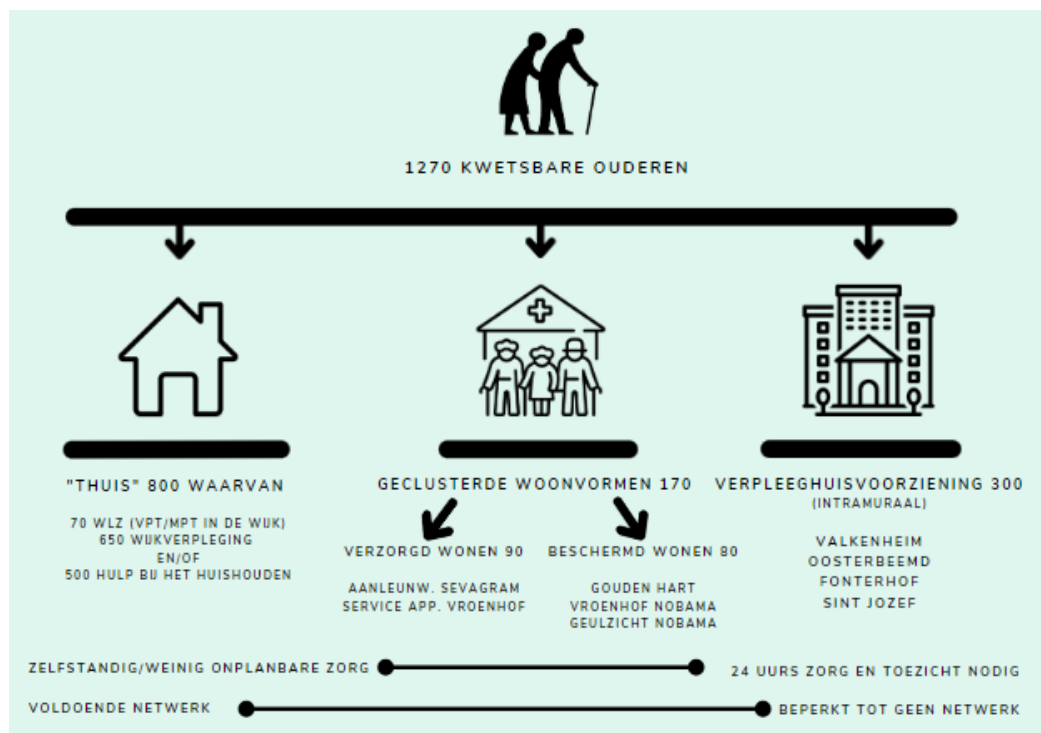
1270 KWETSBARE OUDEREN

"THUIS" 800 WAARVAN

70 WLZ (VPT/MPT IN DE WIJK)
650 WIJKVERPLEGING
EN/OF
500 HULP BIJ HET HUISHOUDEN

GECLUSTERDE WOONVORMEN 170

VERZORGD WONEN 90

AANLEUNW. SEVAGRAM
SERVICE APP. VROENHOF

BESCHERMD WONEN 80

GOUDEN HART
VROENHOF NOBAMA
GEULZICHT NOBAMA

VERPLEEGHUISVOORZIENING 300
(INTRAMURAAL)

VALKENHEIM
OOSTERBEEMD
FONTERHOF
SINT JOZEF

ZELFSTANDIG/WEINIG ONPLANBARE ZORG

24 UURS ZORG EN TOEZICHT NODIG

VOLDOENDE NETWERK

BEPERKT TOT GEEN NETWERK